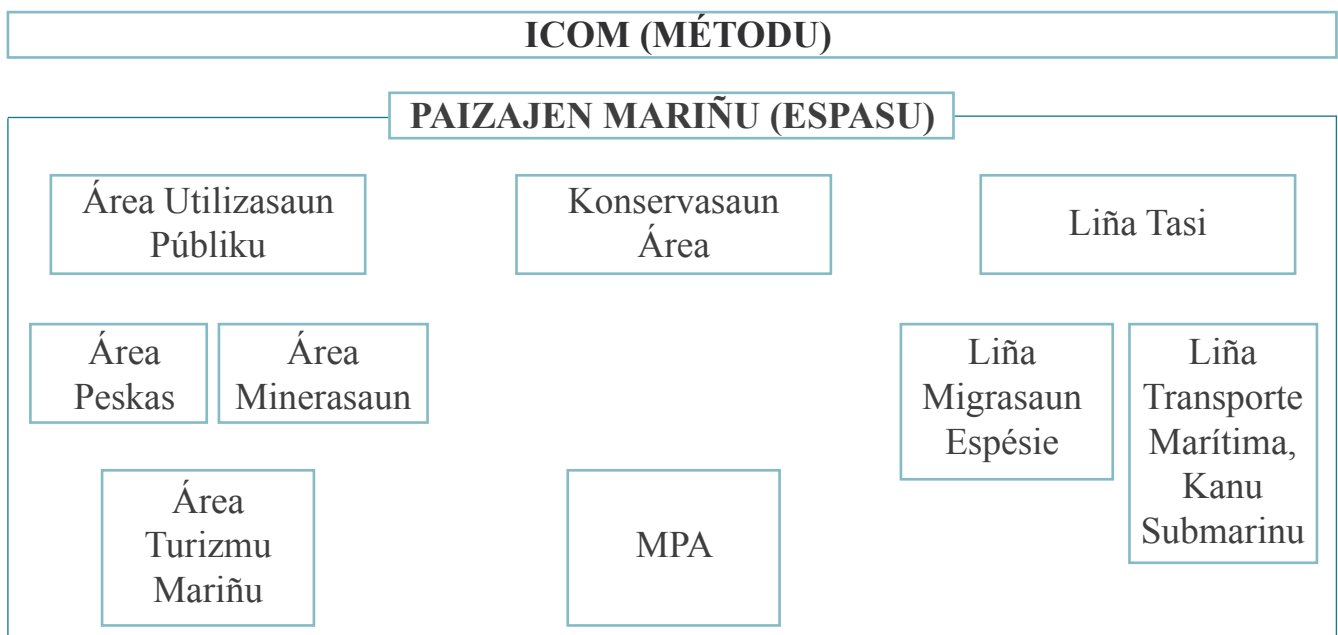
ICOM (MÉTODU)

PAIZAJEN MARIÑU (ESPASU)

Área Utilizasaun Públiku

Konservasaun Área

Liña Tasi

Área Peskas

Área Minerasaun

Liña Migrasaun Espésie

Liña Transporte Marítima, Kanu Submarinu

Área Turizmu Mariñu

MPA